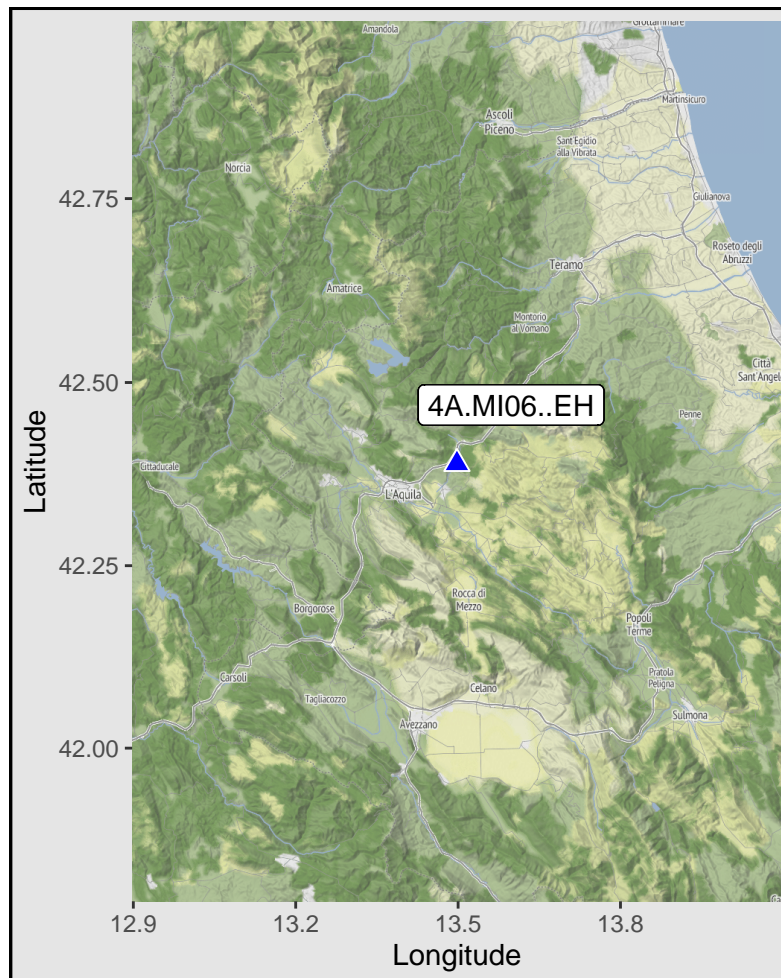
Grottammare
Amandola
Ascoli Piceno
Martinsicuro
Sant Egidio alla Vibrata
Norcia
42.75
Giulianova
Roseto degli Abruzzi
Teramo
Amatrice
Montorio al Vomano
42.50
Città Sant Angelo
4A.MI06..EH
Penne
Latitude
Cittaducale
L'Aquila
42.25
Rocca di Mezzo
Borgorose
Popoli Terme
Carsoli
Pratola Peligna
Tagliacozzo
Celano
Sulmona
Avezzano
42.00
12.9
13.2
13.5
13.8
Longitude